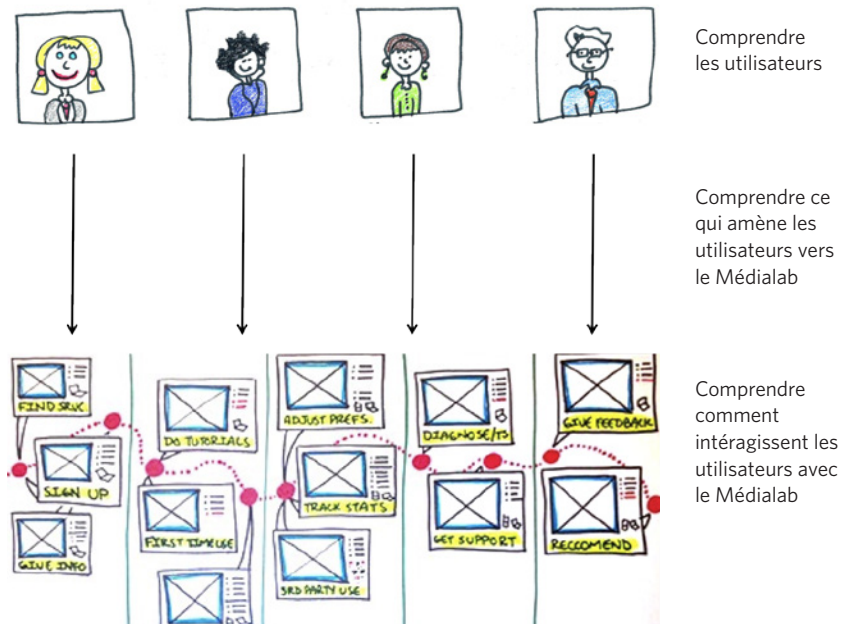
Comprendre les utilisateurs

Comprendre ce qui amène les utilisateurs vers le Médialab

FIND SRVC.

SIGN UP

GIVE INFO

DO TUTORIALS

FIRST TIME USE

ADJUST PREFS.

TRACK STATS

3RD PARTY USE

DIAGNOSE/TS

GET SUPPORT

GIVE FEEDBACK

RECCOMEND

Comprendre comment intéragissent les utilisateurs avec le Médialab